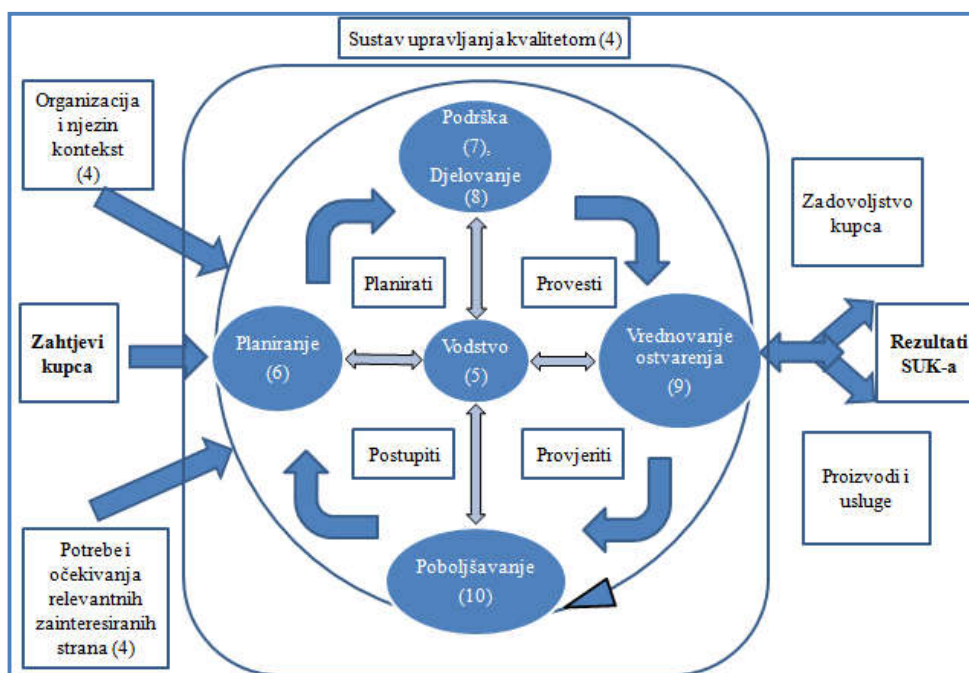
Sustav upravljanja kvalitetom (4)

Organizacija i njezin kontekst (4)

Zahtjevi kupca

Potrebe i očekivanja relevantnih zainteresiranih strana (4)

Podrška (7), Djelovanje (8)

Planirati

Provesti

Planiranje (6)

Vodstvo (5)

Vrednovanje ostvarenja (9)

Postupiti

Provjeriti

Poboljšavanje (10)

Zadovoljstvo kupca

Rezultati SUK-a

Proizvodi i usluge